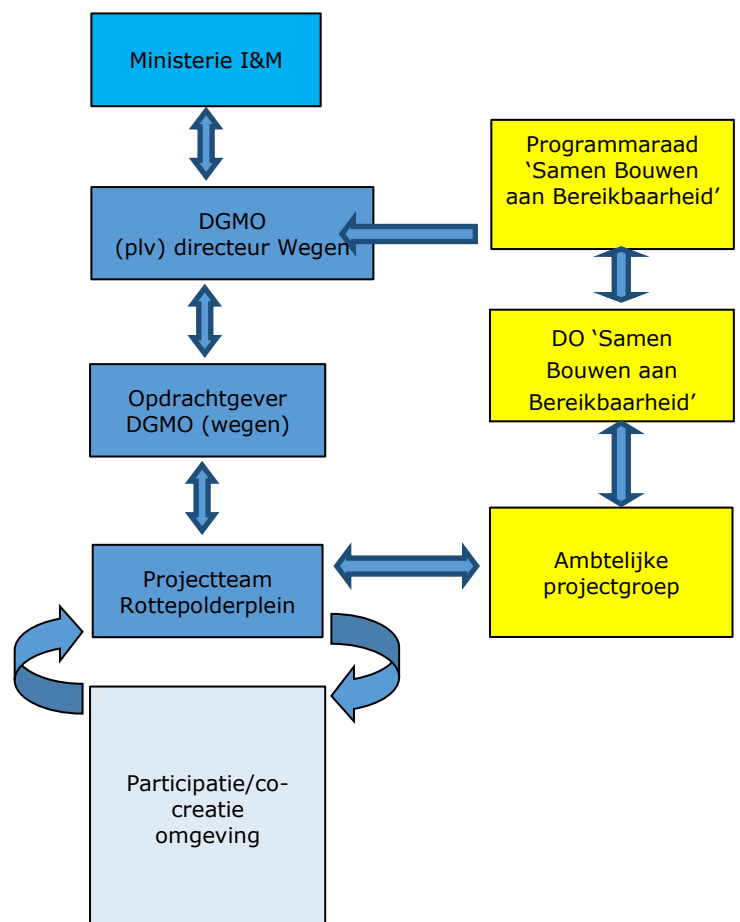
Ministerie I&M

DGMO
(plv) directeur Wegen

Opdrachtgever DGMO (wegen)

Projectteam Rottepolderplein

Participatie/co-creatie omgeving

Programmaraad ‘Samen Bouwen aan Bereikbaarheid’

DO ‘Samen Bouwen aan Bereikbaarheid’

Ambtelijke projectgroep